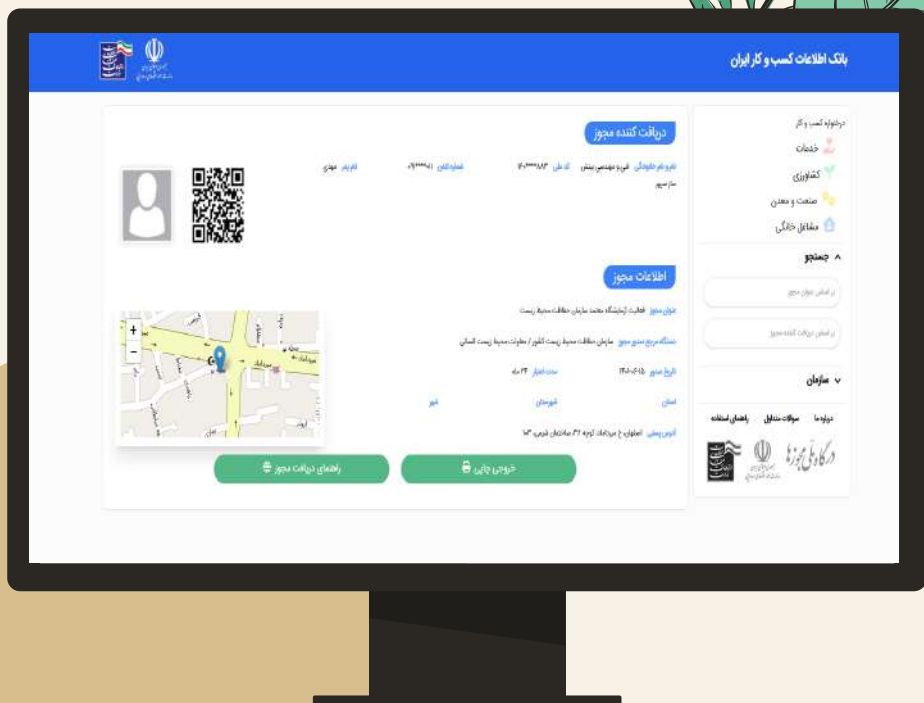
بانک اطلاعات کسب و کار ایران

دریافت کننده مجوز

نام و نام خانوادگی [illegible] کد ملی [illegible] شماره تلفن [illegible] نام پدر مهدی

اطلاعات مجوز

عنوان مجوز فعالیت آزمایشگاه معتمد سازمان حفاظت محیط زیست

دستگاه مرجع صدور مجوز سازمان حفاظت محیط زیست کشور / معاونت محیط زیست انسانی

تاریخ صدور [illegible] مدت اعتبار ۲۴ ماه

استان شهرستان شهر

آدرس پستی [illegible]

خروجی چاپی

راهنمای دریافت مجوز

درخواست کسب و کار

خدمات

کشاورزی

صنعت و معدن

مشاغل خانگی

جستجو

بر اساس عنوان مجوز

بر اساس دریافت کننده مجوز

سازمان

درباره ما سوالات متداول راهنمای استفاده

درگاه ملی مجوزها